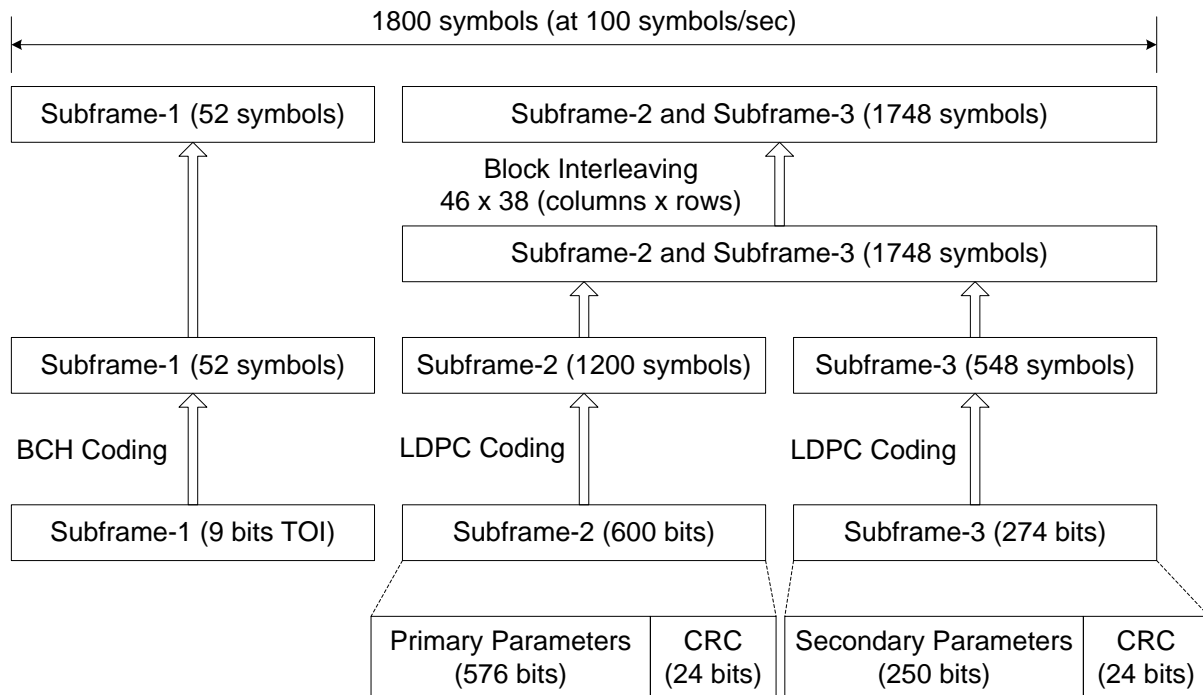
1800 symbols (at 100 symbols/sec)

Subframe-1 (52 symbols)

Subframe-2 and Subframe-3 (1748 symbols)

Block Interleaving
46 x 38 (columns x rows)

Subframe-2 and Subframe-3 (1748 symbols)

Subframe-1 (52 symbols)

Subframe-2 (1200 symbols)

Subframe-3 (548 symbols)

BCH Coding

LDPC Coding

LDPC Coding

Subframe-1 (9 bits TOI)

Subframe-2 (600 bits)

Subframe-3 (274 bits)

| Primary Parameters (576 bits) | CRC (24 bits) | Secondary Parameters (250 bits) | CRC (24 bits) |
|---|---|---|---|